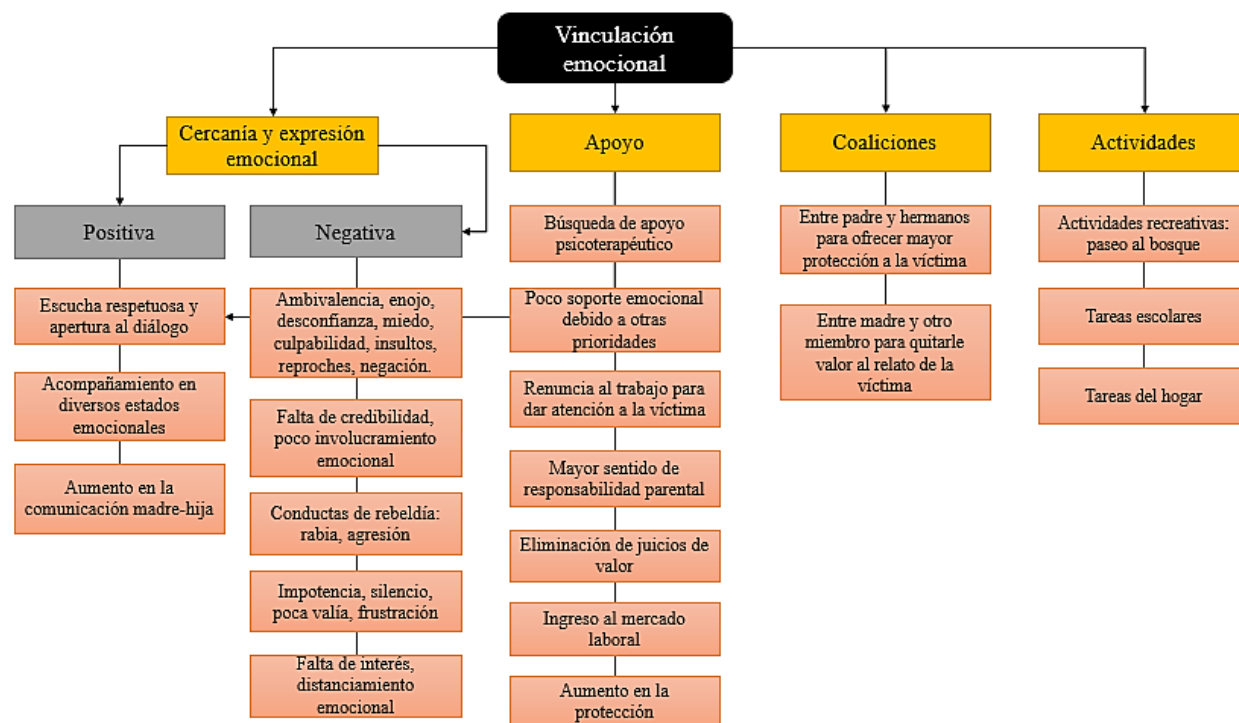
Vinculación emocional

Cercanía y expresión emocional

Positiva

Escucha respetuosa y apertura al diálogo

Acompañamiento en diversos estados emocionales

Aumento en la comunicación madre-hija

Negativa

Ambivalencia, enojo, desconfianza, miedo, culpabilidad, insultos, reproches, negación.

Falta de credibilidad, poco involucramiento emocional

Conductas de rebeldía: rabia, agresión

Impotencia, silencio, poca valía, frustración

Falta de interés, distanciamiento emocional

Apoyo

Búsqueda de apoyo psicoterapéutico

Poco soporte emocional debido a otras prioridades

Renuncia al trabajo para dar atención a la víctima

Mayor sentido de responsabilidad parental

Eliminación de juicios de valor

Ingreso al mercado laboral

Aumento en la protección

Coaliciones

Entre padre y hermanos para ofrecer mayor protección a la víctima

Entre madre y otro miembro para quitarle valor al relato de la víctima

Actividades

Actividades recreativas: paseo al bosque

Tareas escolares

Tareas del hogar